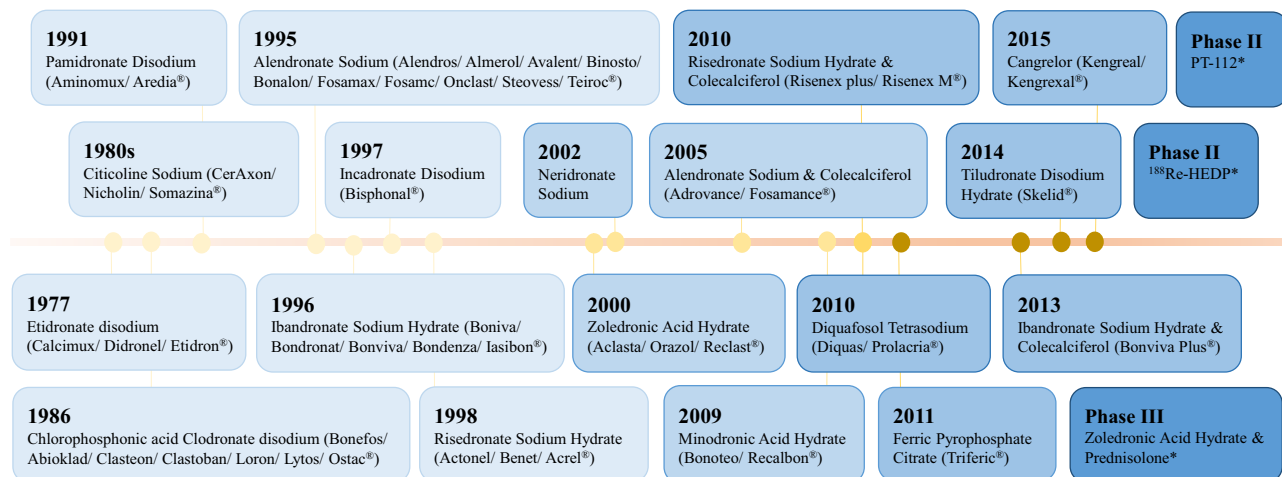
**1991**
Pamidronate Disodium (Aminomux/ Aredia®)

**1995**
Alendronate Sodium (Alendros/ Almerol/ Avalent/ Binosto/ Bonalon/ Fosamax/ Fosamc/ Onclast/ Steovess/ Teiroc®)

**2010**
Risedronate Sodium Hydrate & Colecalciferol (Risenex plus/ Risenex M®)

**2015**
Cangrelor (Kengreal/ Kengrexal®)

**Phase II**
PT-112*

**1980s**
Citicoline Sodium (CerAxon/ Nicholin/ Somazina®)

**1997**
Incadronate Disodium (Bisphonal®)

**2002**
Neridronate Sodium

**2005**
Alendronate Sodium & Colecalciferol (Adrovance/ Fosamance®)

**2014**
Tiludronate Disodium Hydrate (Skelid®)

**Phase II**
$^{188}$Re-HEDP*

**1977**
Etidronate disodium (Calcimux/ Didronel/ Etidron®)

**1996**
Ibandronate Sodium Hydrate (Boniva/ Bondronat/ Bonviva/ Bondenza/ Iasibon®)

**2000**
Zoledronic Acid Hydrate (Aclasta/ Orazol/ Reclast®)

**2010**
Diquafosol Tetrasodium (Diquas/ Prolacria®)

**2013**
Ibandronate Sodium Hydrate & Colecalciferol (Bonviva Plus®)

**1986**
Chlorophosphonic acid Clodronate disodium (Bonefos/ Abioklad/ Clasteon/ Clastoban/ Loron/ Lytos/ Ostac®)

**1998**
Risedronate Sodium Hydrate (Actonel/ Benet/ Acrel®)

**2009**
Minodronic Acid Hydrate (Bonoteo/ Recalbon®)

**2011**
Ferric Pyrophosphate Citrate (Triferic®)

**Phase III**
Zoledronic Acid Hydrate & Prednisolone*